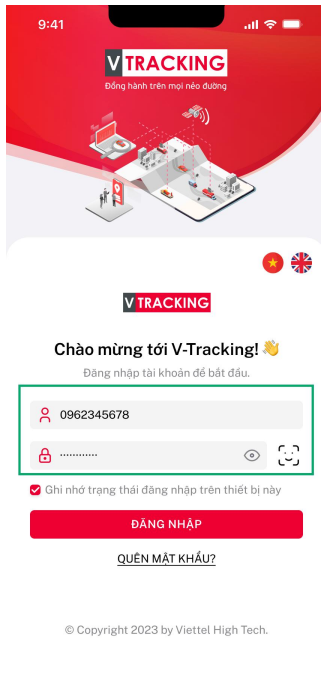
9:41

V TRACKING
Đồng hành trên mọi nẻo đường

V TRACKING

Chào mừng tới V-Tracking! 👋
Đăng nhập tài khoản để bắt đầu.

0962345678

············

Ghi nhớ trạng thái đăng nhập trên thiết bị này

ĐĂNG NHẬP

QUÊN MẬT KHẨU?

© Copyright 2023 by Viettel High Tech.